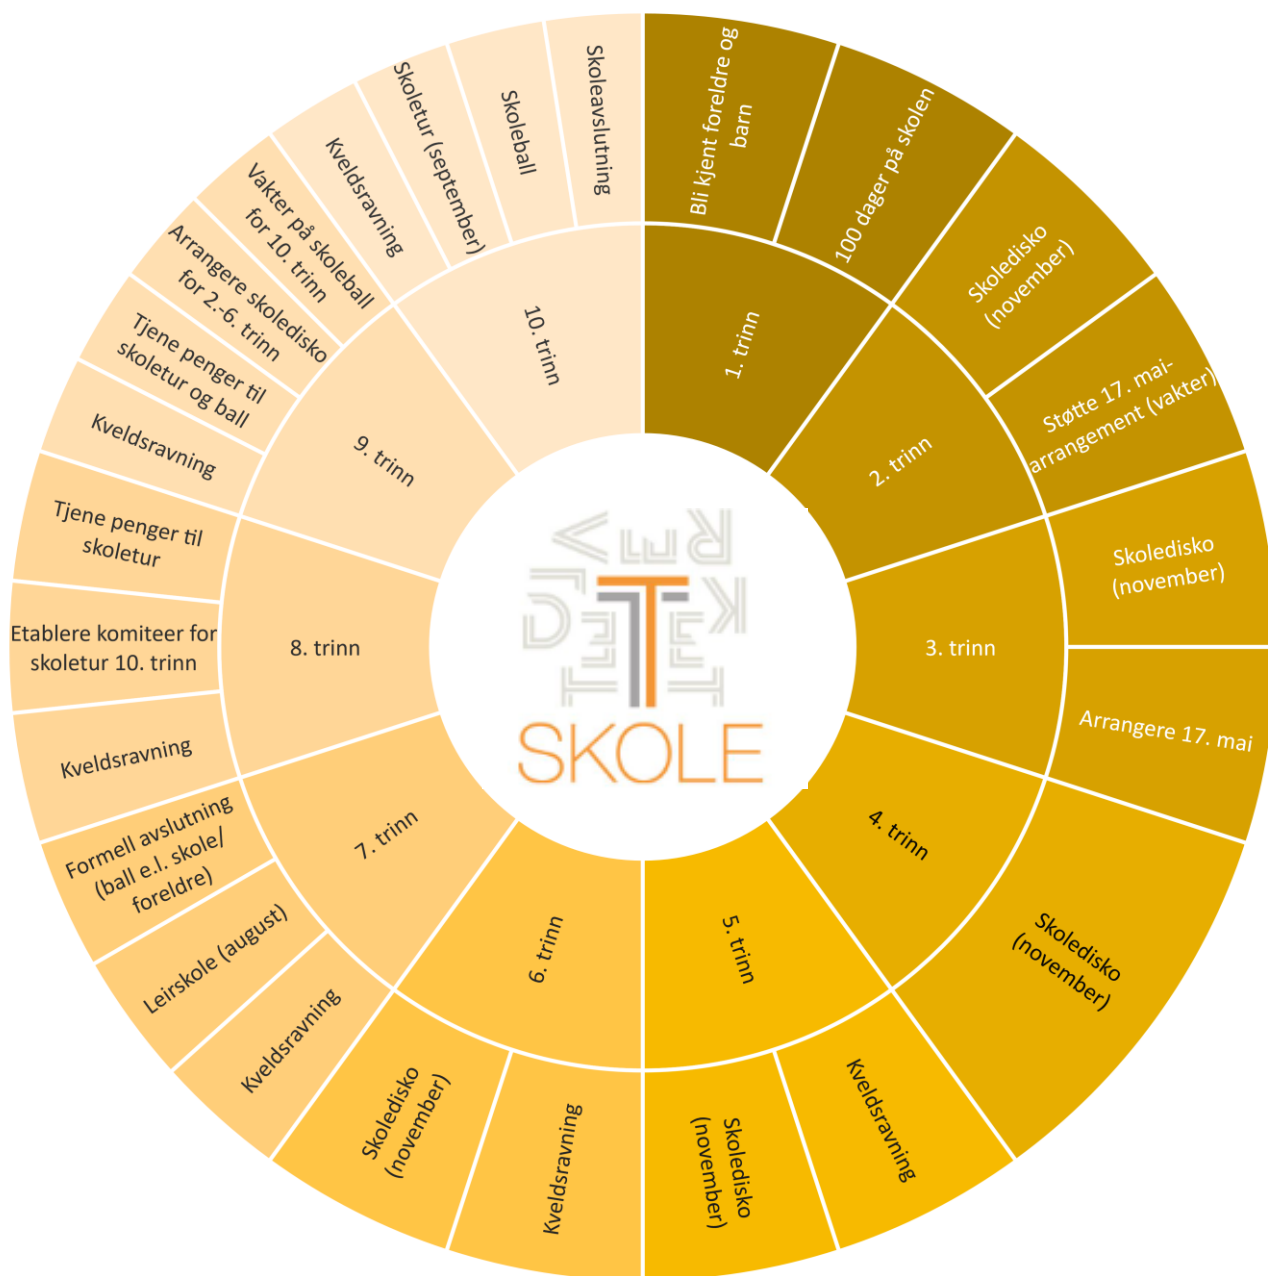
1. trinn
Bli kjent foreldre og barn
100 dager på skolen

2. trinn
Skoledisko (november)
Støtte 17. mai-arrangement (vakter)

3. trinn
Skoledisko (november)
Arrangere 17. mai

4. trinn
Skoledisko (november)

5. trinn
Kveldsravning
Skoledisko (november)

6. trinn
Kveldsravning
Skoledisko (november)

7. trinn
Kveldsravning
Leirskole (august)
Formell avslutning (ball e.l. skole/ foreldre)

8. trinn
Kveldsravning
Etablere komiteer for skoletur 10. trinn
Tjene penger til skoletur

9. trinn
Kveldsravning
Tjene penger til skoletur og ball
Arrangere skoledisko for 2.-6. trinn
Vakter på skoleball for 10. trinn

10. trinn
Kveldsravning
Skoletur (september)
Skoleball
Skoleavslutning

SKOLE